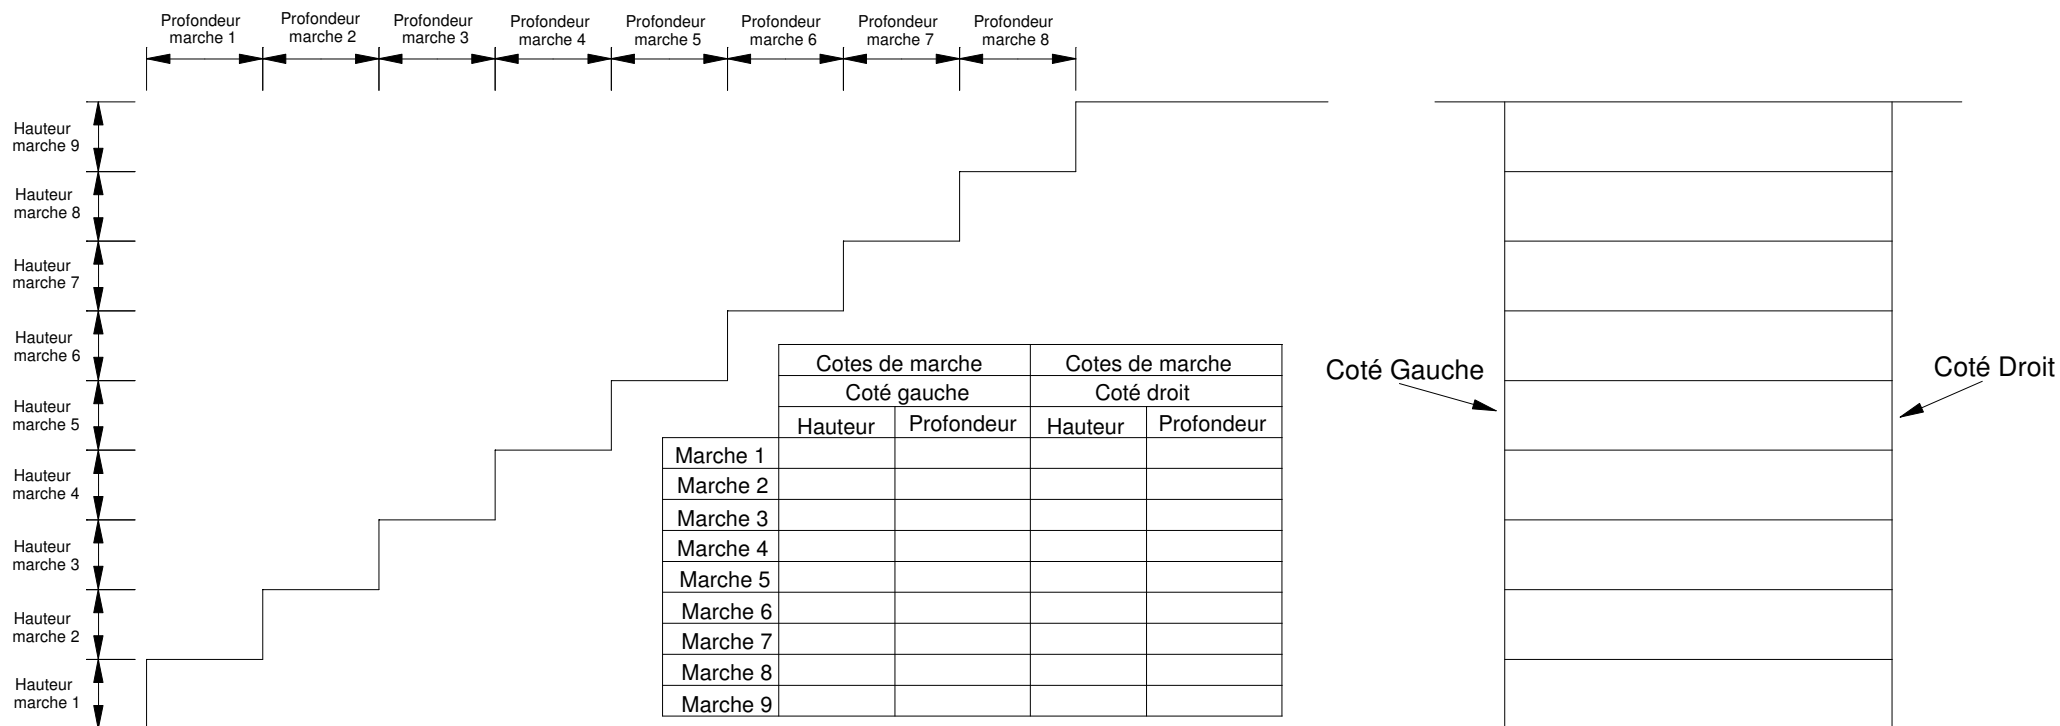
Profondeur marche 1 Profondeur marche 2 Profondeur marche 3 Profondeur marche 4 Profondeur marche 5 Profondeur marche 6 Profondeur marche 7 Profondeur marche 8

Hauteur marche 9
Hauteur marche 8
Hauteur marche 7
Hauteur marche 6
Hauteur marche 5
Hauteur marche 4
Hauteur marche 3
Hauteur marche 2
Hauteur marche 1

| | Cotes de marche Coté gauche | | Cotes de marche Coté droit | |
|---|---|---|---|---|
| | Hauteur | Profondeur | Hauteur | Profondeur |
| Marche 1 | | | | |
| Marche 2 | | | | |
| Marche 3 | | | | |
| Marche 4 | | | | |
| Marche 5 | | | | |
| Marche 6 | | | | |
| Marche 7 | | | | |
| Marche 8 | | | | |
| Marche 9 | | | | |

Coté Gauche
Coté Droit